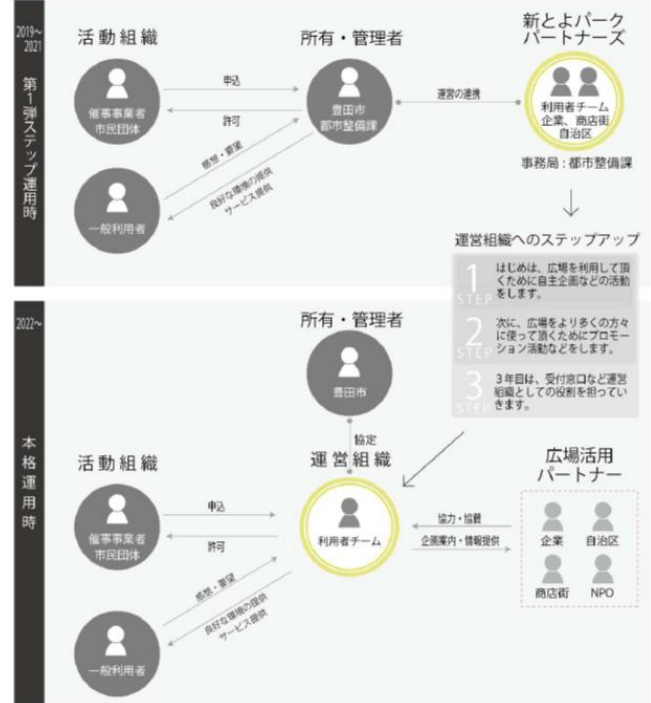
2019~2021

第1弾ステップ運用時

活動組織

所有・管理者

新とよパークパートナーズ

催事事業者
市民団体

申込

許可

豊田市
都市整備課

運営の連携

利用者チーム
企業、商店街
自治区

事務局：都市整備課

感想・要望

良好な環境の提供
サービス提供

一般利用者

運営組織へのステップアップ

1 STEP はじめは、広場を利用して頂くために自主企画などの活動をします。

2 STEP 次に、広場をより多くの方々に使って頂くためにプロモーション活動などをします。

3 STEP 3年目は、受付窓口など運営組織としての役割を担っていきます。

2022~

本格運用時

所有・管理者

豊田市

協定

活動組織

運営組織

広場活用パートナー

催事事業者
市民団体

申込

許可

利用者チーム

協力・協賛

企画案内・情報提供

企業

自治区

商店街

NPO

感想・要望

良好な環境の提供
サービス提供

一般利用者